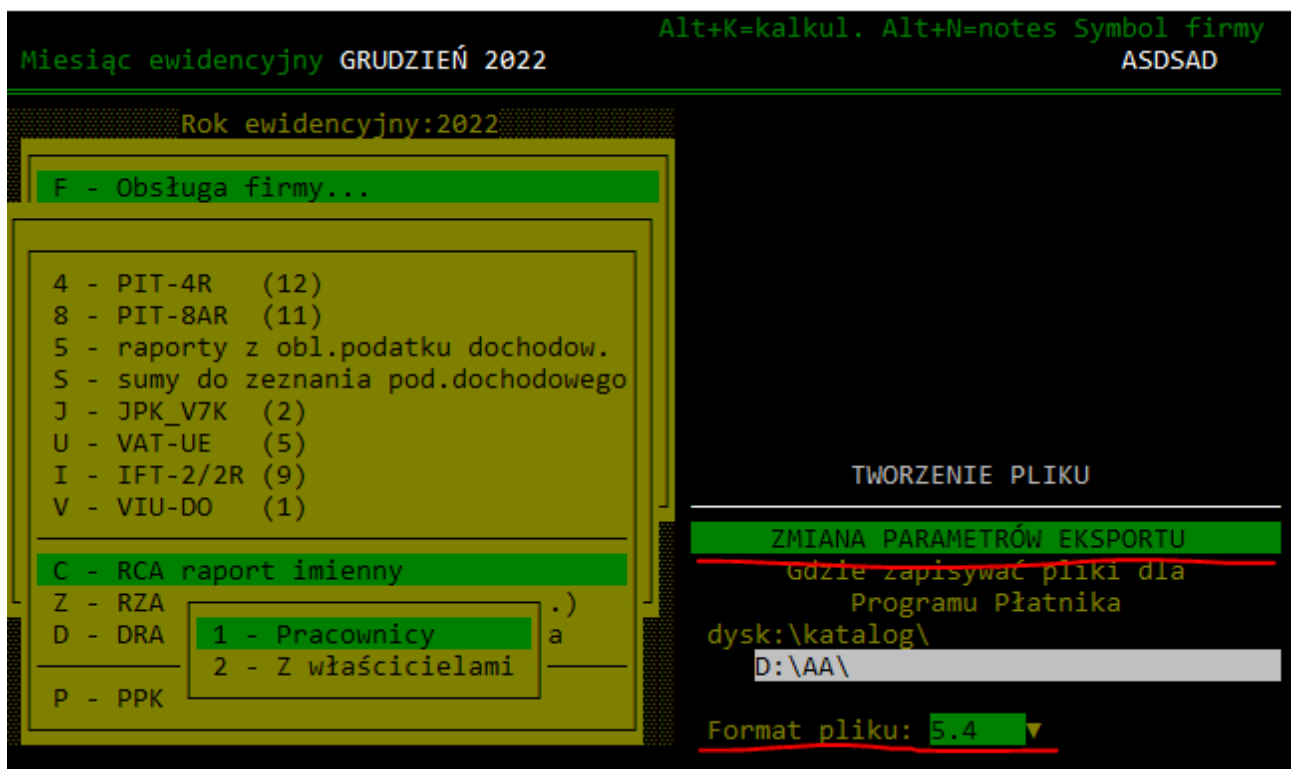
Alt+K=kalkul. Alt+N=notes Symbol firmy
Miesiąc ewidencyjny GRUDZIEŃ 2022
ASDSAD

Rok ewidencyjny:2022

F - Obsługa firmy...

4 - PIT-4R (12)
8 - PIT-8AR (11)
5 - raporty z obl.podatku dochodow.
S - sumy do zeznania pod.dochodowego
J - JPK_V7K (2)
U - VAT-UE (5)
I - IFT-2/2R (9)
V - VIU-DO (1)

C - RCA raport imienny
Z - RZA .)
D - DRA a
1 - Pracownicy
2 - Z właścicielami

P - PPK

TWORZENIE PLIKU

ZMIANA PARAMETRÓW EKSPORTU
Gdzie zapisywać pliki dla
Programu Płatnika
dysk:\katalog\
D:\AA\

Format pliku: 5.4